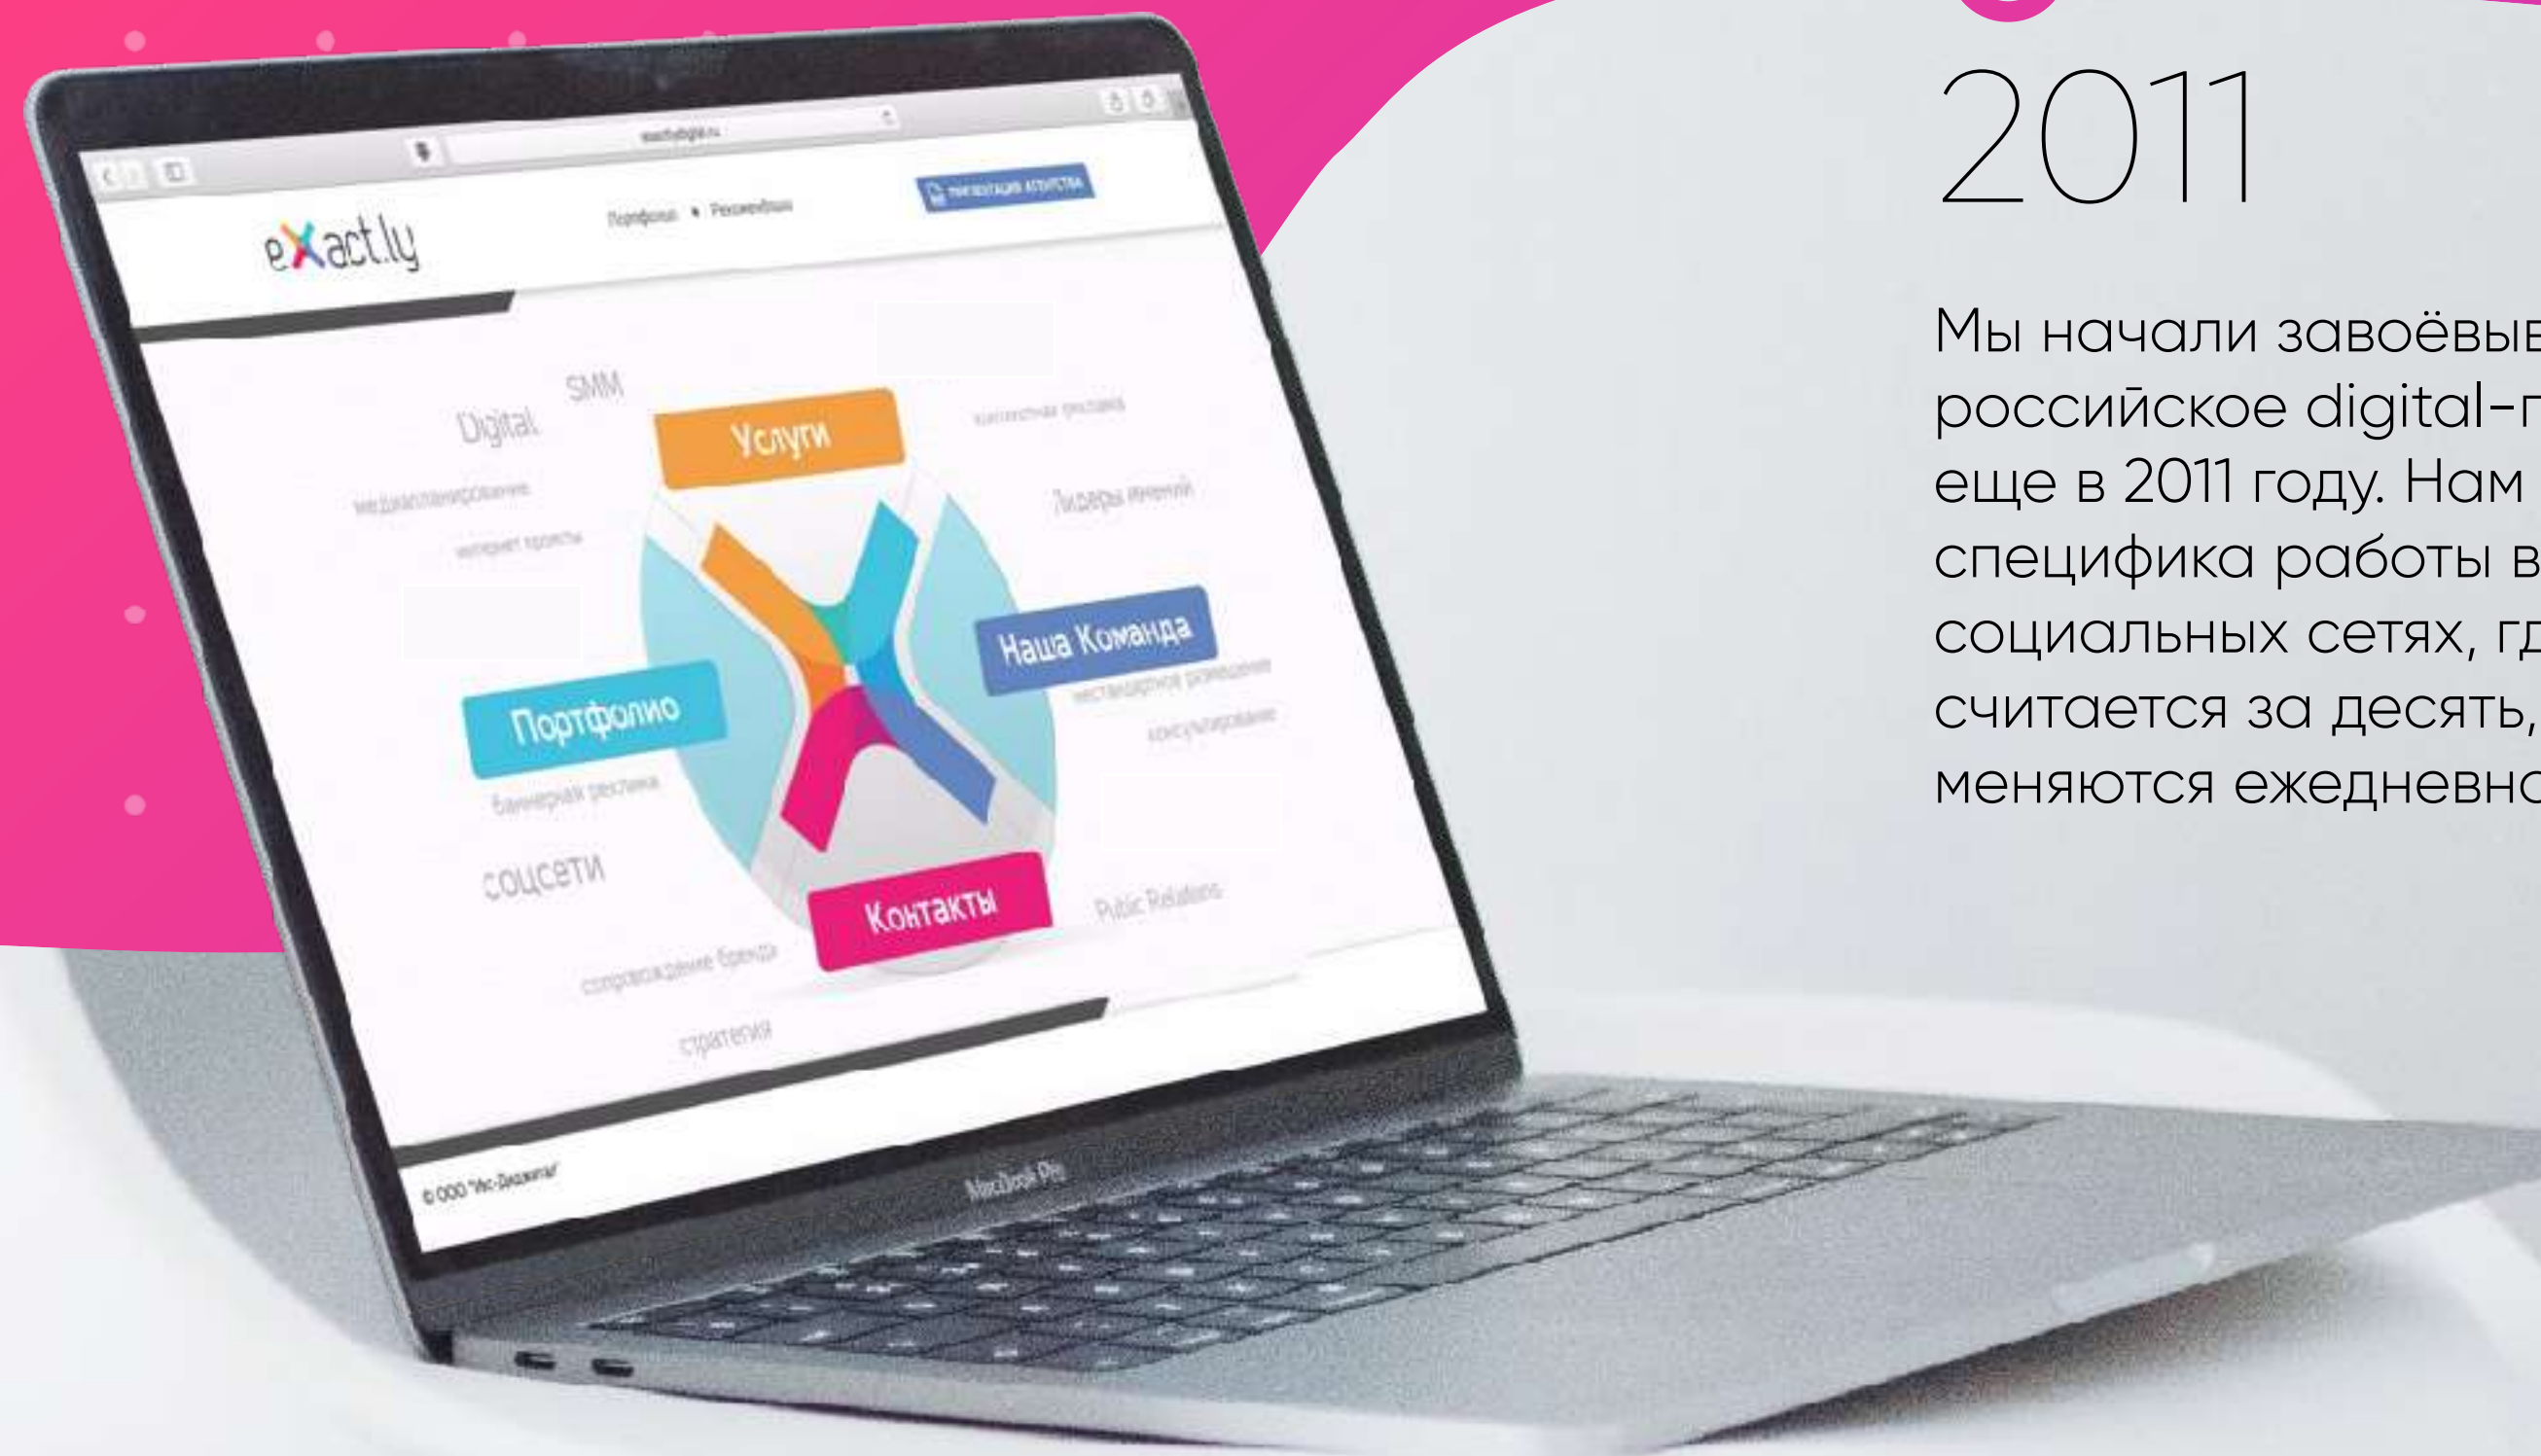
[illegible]

eXact.ly

Портфолио • Рекомендации

ПРЕЗЕНТАЦИЯ АГЕНТСТВА

SMM

Digital

медиапланирование

интернет проекты

Услуги

контекстная реклама

Лидеры мнений

Наша Команда

нестандартное размещение

консультирование

Портфолио

баннерная реклама

соцсети

Контакты

Public Relations

сопровождение бренда

стратегия

© ООО "Икс-Диджитал"

MacBook Pro

2011

Мы начали завоёвыв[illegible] российское digital-п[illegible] еще в 2011 году. Нам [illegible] специфика работы в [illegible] социальных сетях, гд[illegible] считается за десять, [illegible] меняются ежедневно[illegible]